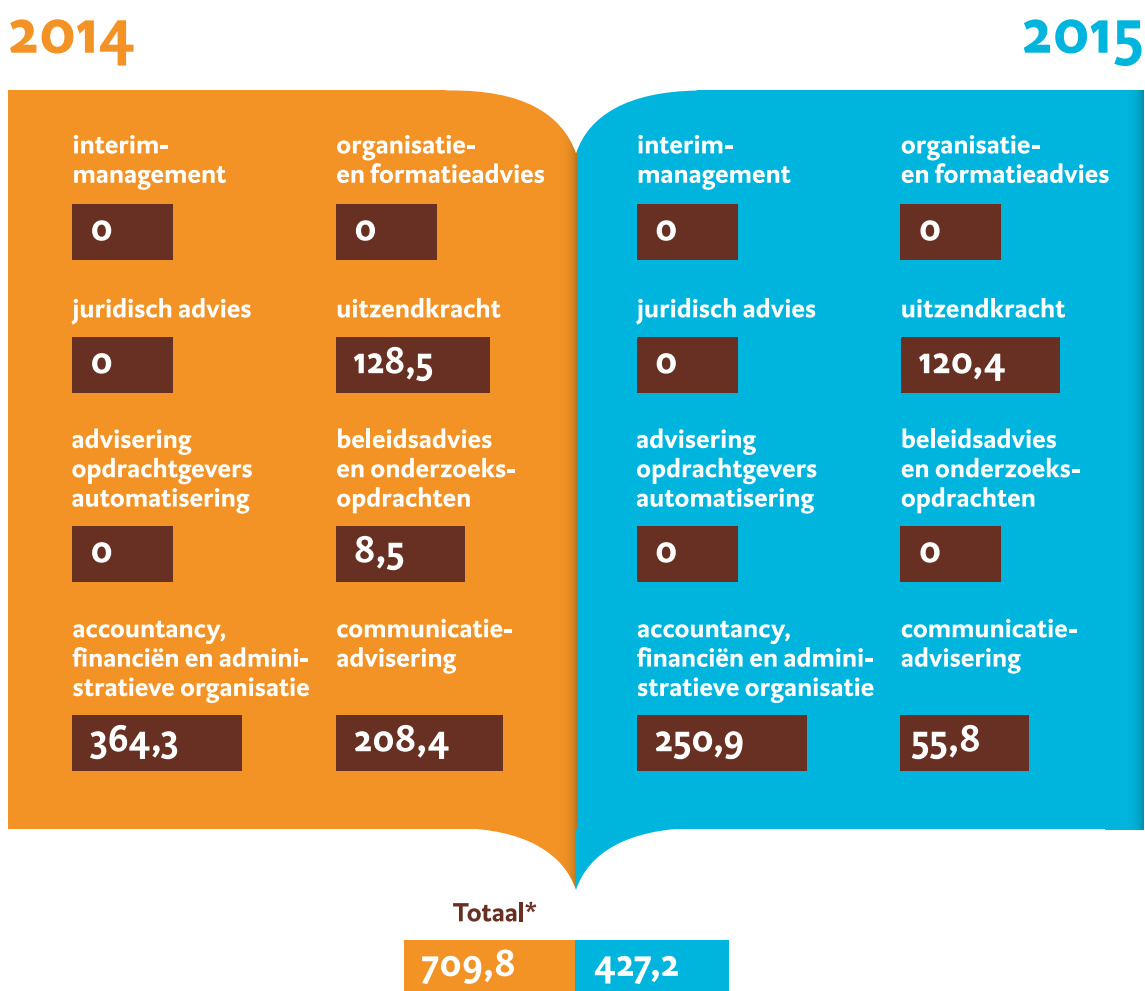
2014

interimmanagement
0

organisatie- en formatieadvies
0

juridisch advies
0

uitzendkracht
128,5

advisering opdrachtgevers automatisering
0

beleidsadvies en onderzoeksopdrachten
8,5

accountancy, financiën en administratieve organisatie
364,3

communicatieadvisering
208,4

2015

interimmanagement
0

organisatie- en formatieadvies
0

juridisch advies
0

uitzendkracht
120,4

advisering opdrachtgevers automatisering
0

beleidsadvies en onderzoeksopdrachten
0

accountancy, financiën en administratieve organisatie
250,9

communicatieadvisering
55,8

Totaal*
709,8 427,2